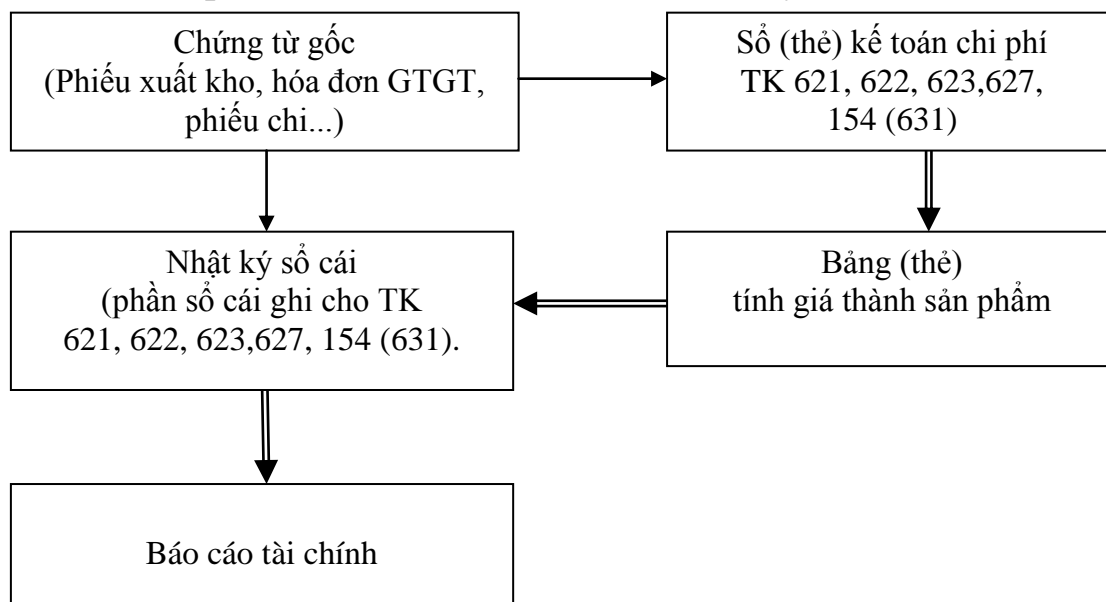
Chứng từ gốc
(Phiếu xuất kho, hóa đơn GTGT, phiếu chi...)

Sổ (thẻ) kế toán chi phí
TK 621, 622, 623,627, 154 (631)

Nhật ký sổ cái
(phần sổ cái ghi cho TK 621, 622, 623,627, 154 (631).

Bảng (thẻ)
tính giá thành sản phẩm

Báo cáo tài chính